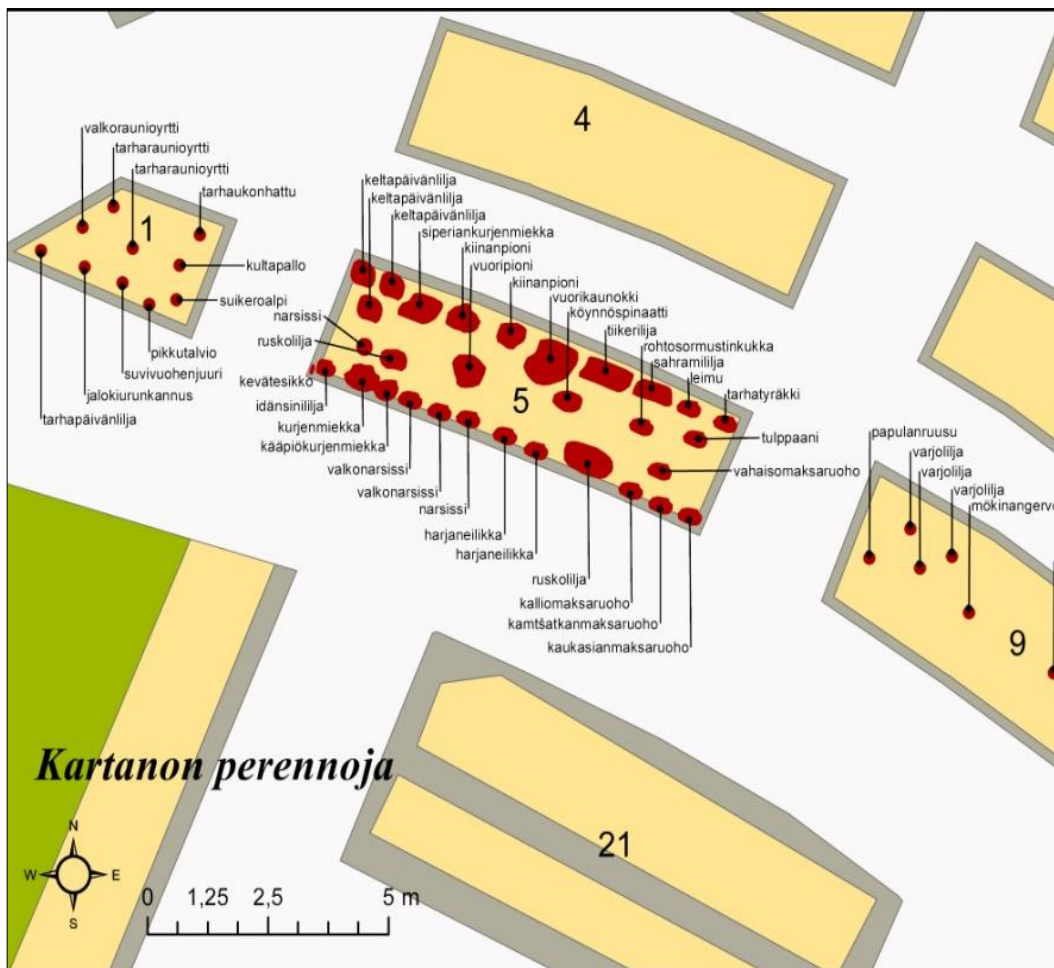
4

valkoraunioyrtti
tarharaunioyrtti
tarharaunioyrtti
tarhaukonhattu
1
kultapallo
suikeroalpi
pikkutalvio
suvivuohenjuuri
jalokiurunkannus
tarhapäivänlilja

keltapäivänlilja
keltapäivänlilja
keltapäivänlilja
siperiankurjenmiekka
kiinanpioni
vuoripioni
kiinanpioni
vuorikaunokki
köynnöspinaatti
tiikerililja
rohtosormustinkukka
sahramililja
leimu
tarhatyräkki
narsissi
ruskolilja
kevätesikko
idänsinililja
kurjenmiekka
kääpiökurjenmiekka
5
tulppaani
vahaisomaksaruoho
valkonarsissi
valkonarsissi
narsissi
harjaneilikka
harjaneilikka
ruskolilja
kalliomaksaruoho
kamtšatkanmaksaruoho
kaukasianmaksaruoho

papulanruusu
varjolilja
varjolilja
varjolilja
mökinangerv
9

Kartanon perennoja

N
W E
S

0 1,25 2,5 5 m

21